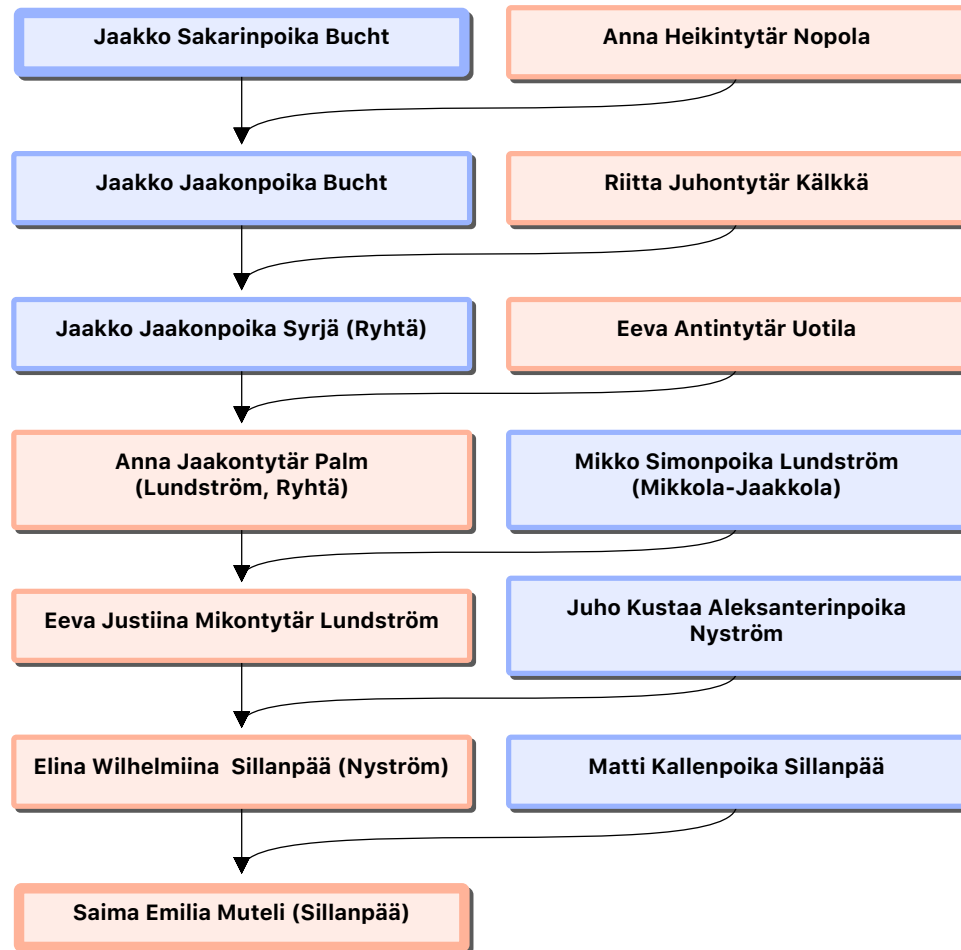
Jaakko Sakarinpoika Bucht

Anna Heikintytär Nopola

Jaakko Jaakonpoika Bucht

Riitta Juhontytär Kälkkä

Jaakko Jaakonpoika Syrjä (Ryhtä)

Eeva Antintytär Uotila

Anna Jaakontytär Palm (Lundström, Ryhtä)

Mikko Simonpoika Lundström (Mikkola-Jaakkola)

Eeva Justiina Mikontytär Lundström

Juho Kustaa Aleksanterinpoika Nyström

Elina Wilhelmiina Sillanpää (Nyström)

Matti Kallenpoika Sillanpää

Saima Emilia Muteli (Sillanpää)